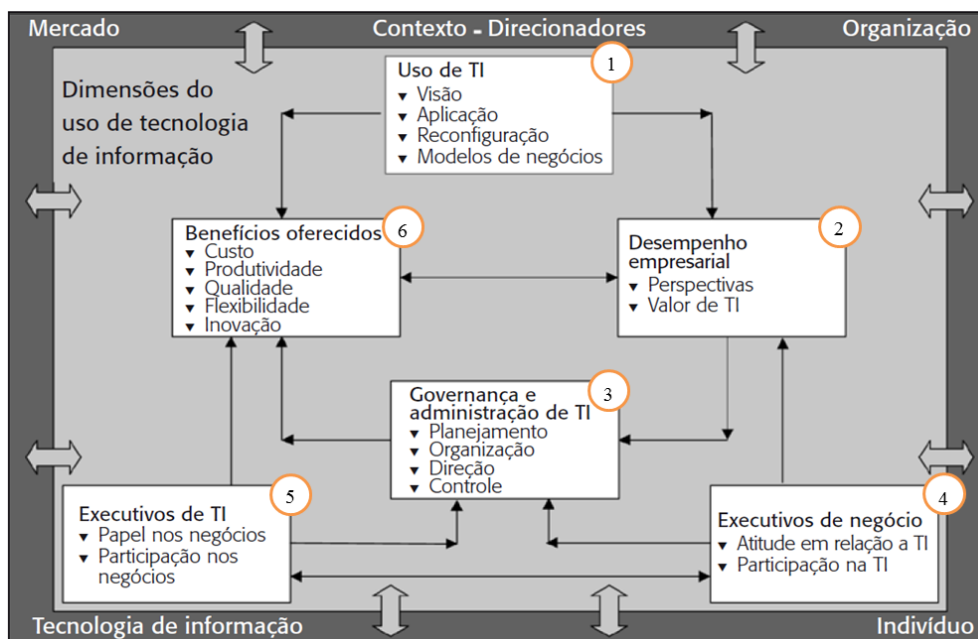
Mercado

Contexto - Direcionadores

Organização

Dimensões do uso de tecnologia de informação

Uso de TI 1
▾ Visão
▾ Aplicação
▾ Reconfiguração
▾ Modelos de negócios

Benefícios oferecidos 6
▾ Custo
▾ Produtividade
▾ Qualidade
▾ Flexibilidade
▾ Inovação

Desempenho empresarial 2
▾ Perspectivas
▾ Valor de TI

Governança e administração de TI 3
▾ Planejamento
▾ Organização
▾ Direção
▾ Controle

Executivos de TI 5
▾ Papel nos negócios
▾ Participação nos negócios

Executivos de negócio 4
▾ Atitude em relação a TI
▾ Participação na TI

Tecnologia de informação

Indivíduo